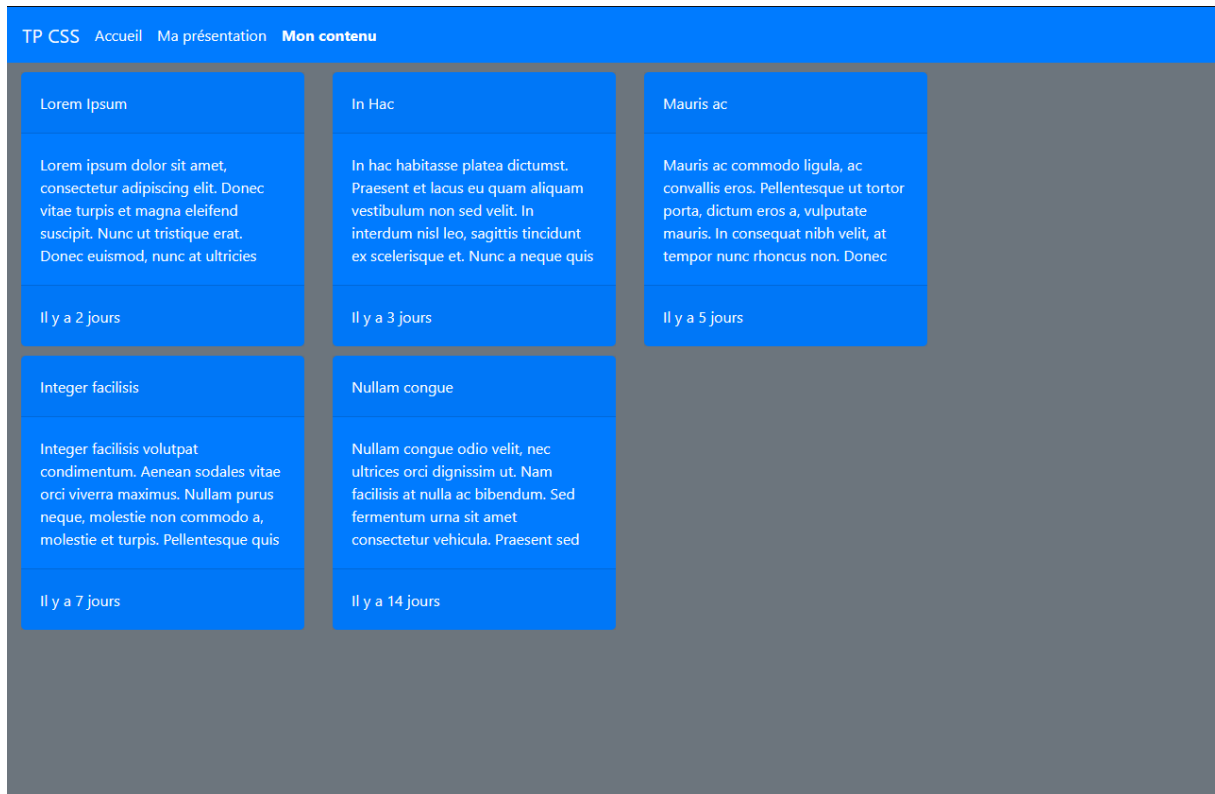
TP CSS Accueil Ma présentation Mon contenu

Lorem Ipsum

Lorem ipsum dolor sit amet, consectetur adipiscing elit. Donec vitae turpis et magna eleifend suscipit. Nunc ut tristique erat. Donec euismod, nunc at ultricies

Il y a 2 jours

In Hac

In hac habitasse platea dictumst. Praesent et lacus eu quam aliquam vestibulum non sed velit. In interdum nisl leo, sagittis tincidunt ex scelerisque et. Nunc a neque quis

Il y a 3 jours

Mauris ac

Mauris ac commodo ligula, ac convallis eros. Pellentesque ut tortor porta, dictum eros a, vulputate mauris. In consequat nibh velit, at tempor nunc rhoncus non. Donec

Il y a 5 jours

Integer facilisis

Integer facilisis volutpat condimentum. Aenean sodales vitae orci viverra maximus. Nullam purus neque, molestie non commodo a, molestie et turpis. Pellentesque quis

Il y a 7 jours

Nullam congue

Nullam congue odio velit, nec ultrices orci dignissim ut. Nam facilisis at nulla ac bibendum. Sed fermentum urna sit amet consectetur vehicula. Praesent sed

Il y a 14 jours